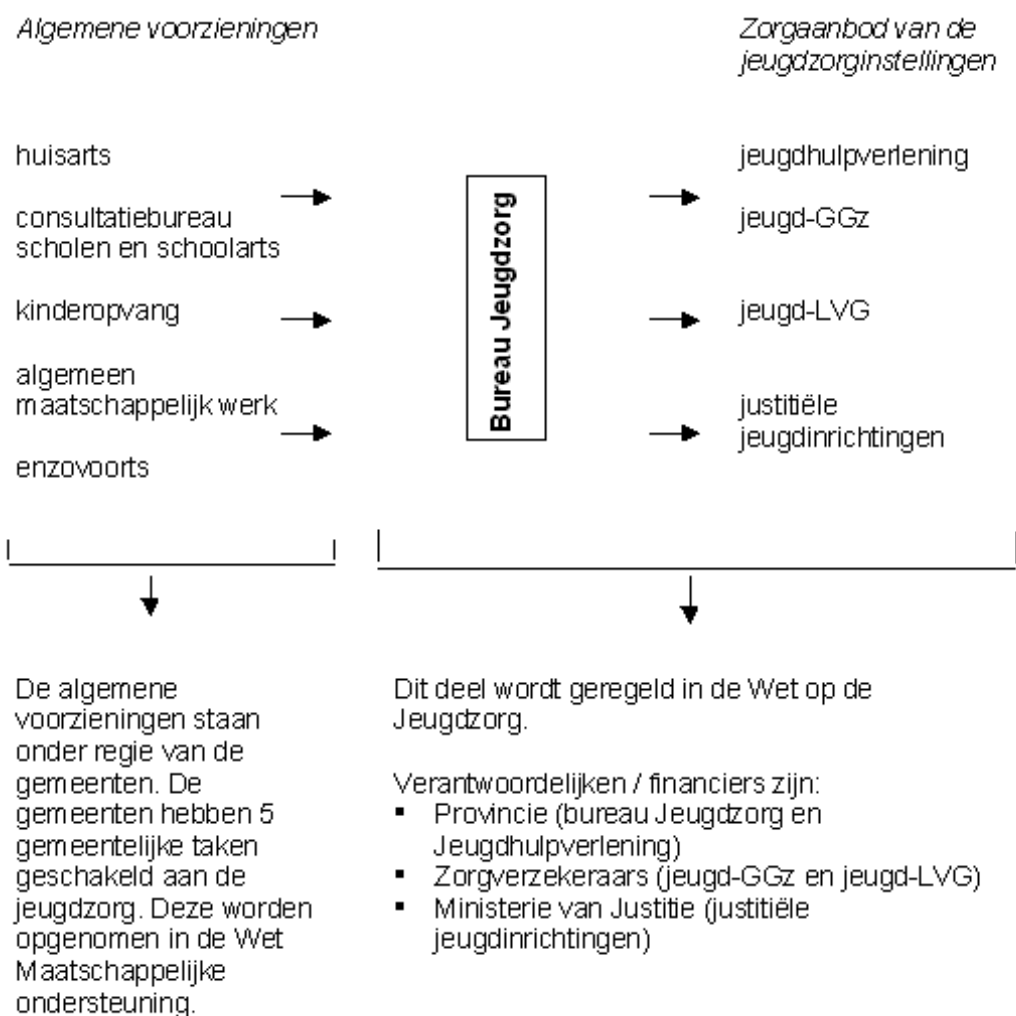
Algemene voorzieningen

Zorgaanbod van de jeugdzorginstellingen

huisarts

consultatiebureau
scholen en schoolarts

kinderopvang

algemeen maatschappelijk werk

enzovoorts

Bureau Jeugdzorg

jeugdhulpverlening

jeugd-GGz

jeugd-LVG

justitiële jeugdinrichtingen

De algemene voorzieningen staan onder regie van de gemeenten. De gemeenten hebben 5 gemeentelijke taken geschakeld aan de jeugdzorg. Deze worden opgenomen in de Wet Maatschappelijke ondersteuning.

Dit deel wordt geregeld in de Wet op de Jeugdzorg.

Verantwoordelijken / financiers zijn:
- Provincie (bureau Jeugdzorg en Jeugdhulpverlening)
- Zorgverzekeraars (jeugd-GGz en jeugd-LVG)
- Ministerie van Justitie (justitiële jeugdinrichtingen)